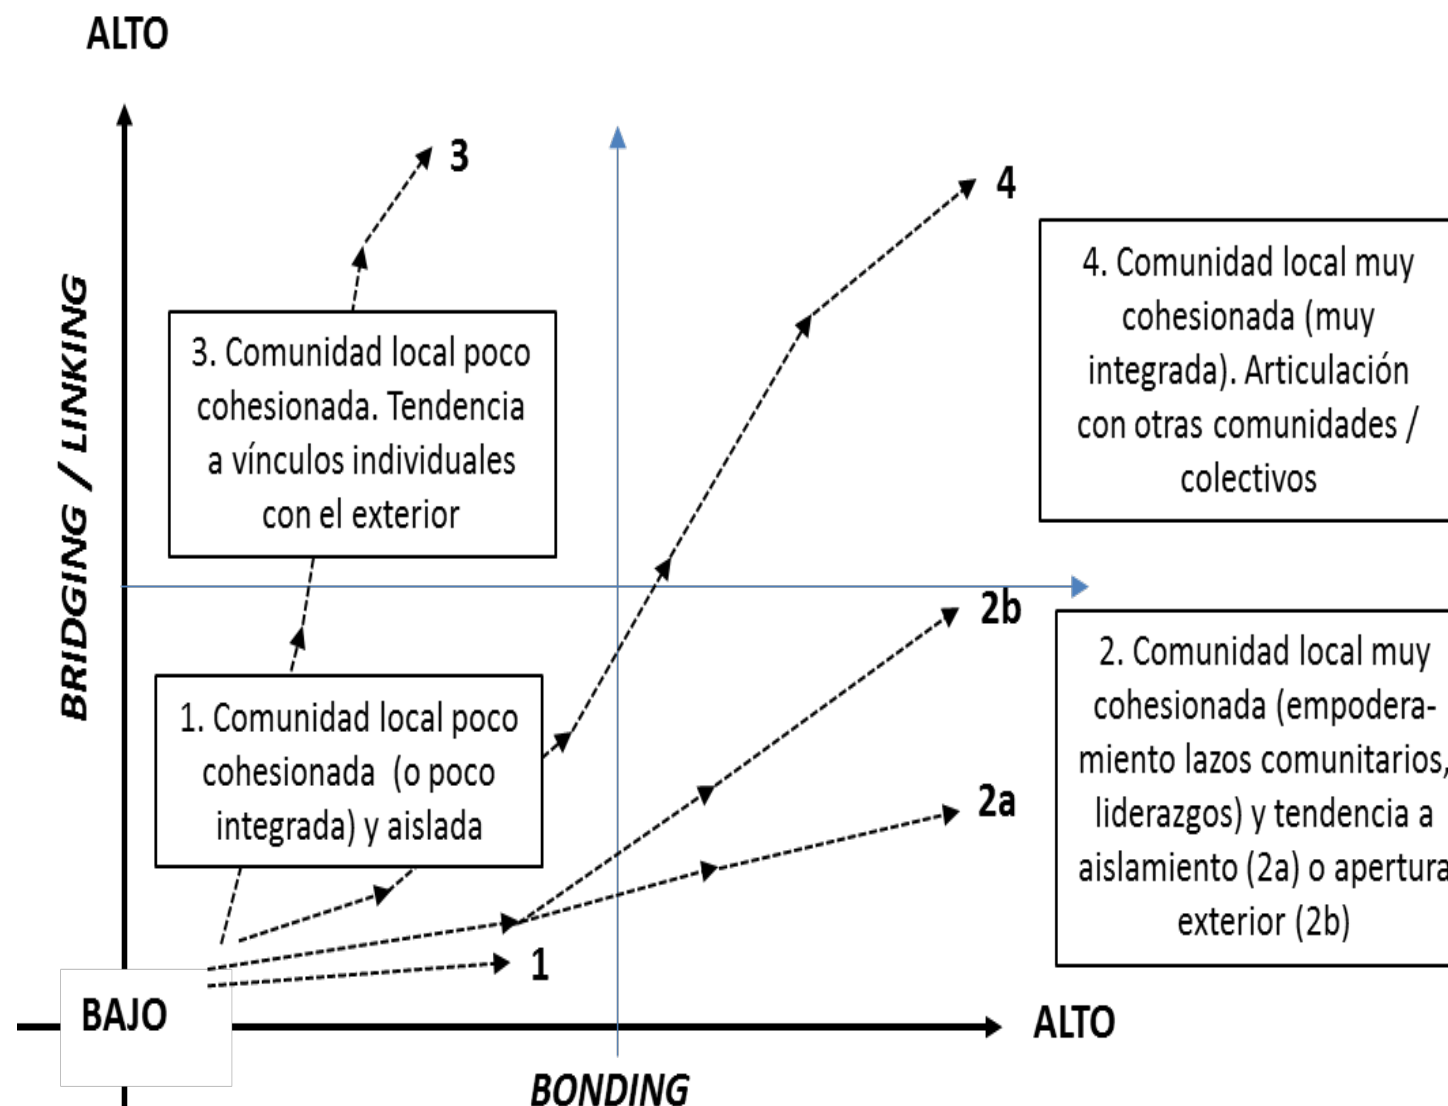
ALTO

BRIDGING / LINKING

3

4

3. Comunidad local poco cohesionada. Tendencia a vínculos individuales con el exterior

4. Comunidad local muy cohesionada (muy integrada). Articulación con otras comunidades / colectivos

2b

1. Comunidad local poco cohesionada (o poco integrada) y aislada

2. Comunidad local muy cohesionada (empoderamiento lazos comunitarios, liderazgos) y tendencia a aislamiento (2a) o apertura exterior (2b)

2a

1

BAJO

ALTO

BONDING